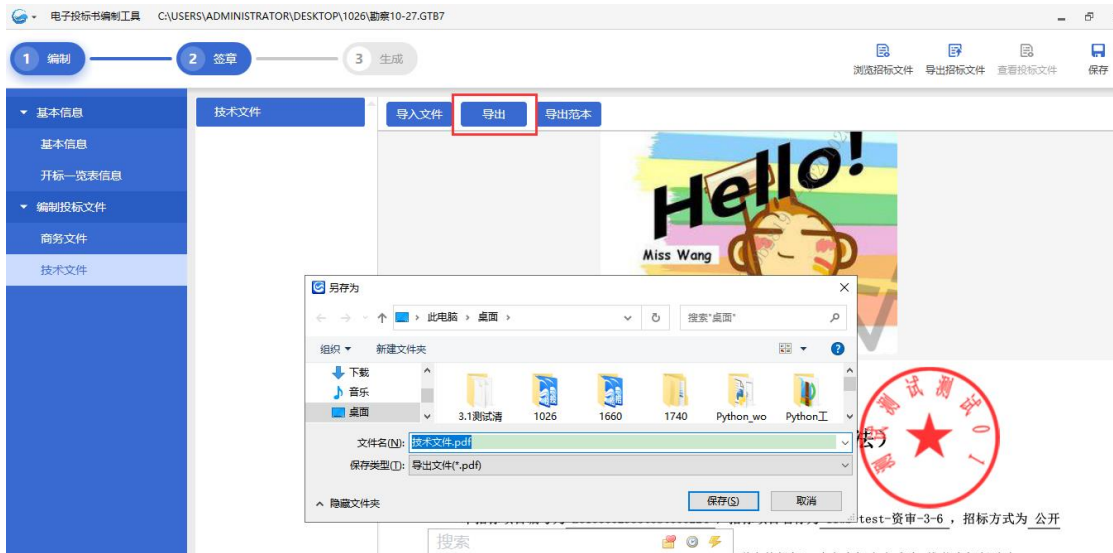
电子投标书编制工具 C:\USERS\ADMINISTRATOR\DESKTOP\1026\勘察10-27.GTB7

1 编制 2 签章 3 生成

浏览招标文件 导出招标文件 查看投标文件 保存

基本信息
基本信息
开标一览表信息
编制投标文件
商务文件
技术文件

技术文件

导入文件 导出 导出范本

Hello!
Miss Wang

另存为

此电脑 › 桌面 ›
搜索"桌面"

组织 ▾ 新建文件夹

下载
音乐
桌面

3.1测试清 1026 1660 1740 Python_wo Python工

文件名(N): 技术文件.pdf
保存类型(T): 导出文件(*.pdf)

隐藏文件夹
保存(S) 取消

测试测试01

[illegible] test-资审-3-6，招标方式为 公开

搜索